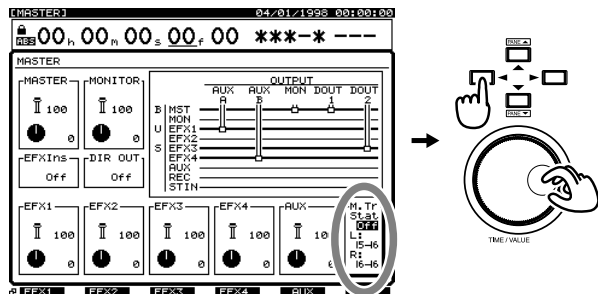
[MASTER] 04/01/1998 00:00:00

ABS 00 h 00 m 00 s 00 f 00 ***-* ---

MASTER

MASTER MONITOR

100 0 100 0

OUTPUT
AUX A AUX B MON DOUT 1 DOUT 2

B U S
MST
MON
EFX1
EFX2
EFX3
EFX4
AUX
REC
STIN

EFXIns DIR OUT
Off Off

EFX1 EFX2 EFX3 EFX4 AUX
100 0 100 0 100 0 100 0 100 0

M.Tr Stat
Off
L: 15-16
R: 16-16

EFX1 EFX2 EFX3 EFX4 AUX

PAGE ▲
PAGE ▼

TIME / VALUE